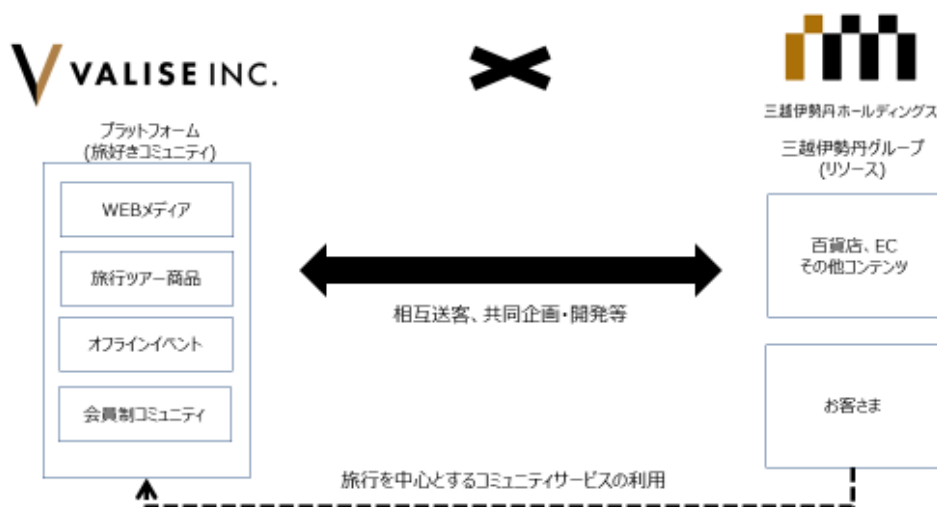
VALISE INC.

三越伊勢丹ホールディングス

プラットフォーム
(旅好きコミュニティ)

WEBメディア

旅行ツアー商品

オフラインイベント

会員制コミュニティ

三越伊勢丹グループ
(リソース)

百貨店、EC
その他コンテンツ

お客さま

相互送客、共同企画・開発等

旅行を中心とするコミュニティサービスの利用